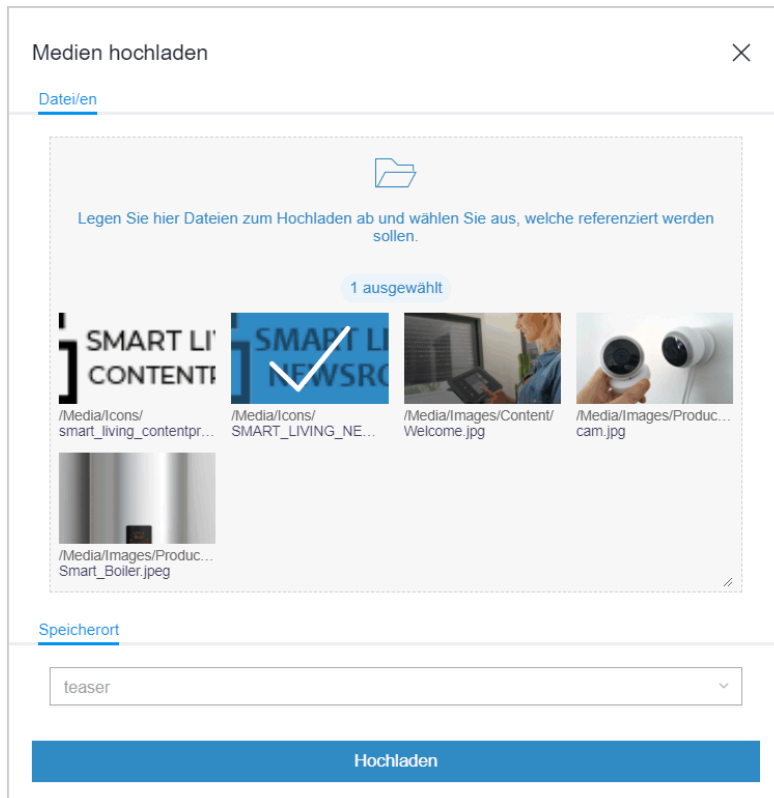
Medien hochladen

Datei/en

Legen Sie hier Dateien zum Hochladen ab und wählen Sie aus, welche referenziert werden sollen.

1 ausgewählt

SMART LI CONTENT

SMART LI NEWSRO

/Media/Icons/ smart_living_contentpr...

/Media/Icons/ SMART_LIVING_NE...

/Media/Images/Content/ Welcome.jpg

/Media/Images/Produc... cam.jpg

/Media/Images/Produc... Smart_Boiler.jpeg

Speicherort

teaser

Hochladen